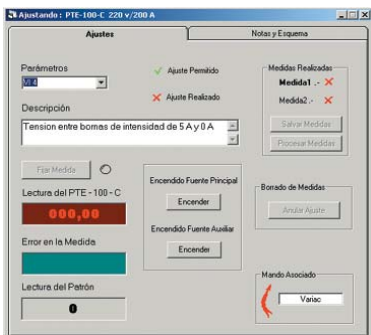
Ajustando : PTE-100-C 220 v/200 A

Ajustes

Notas y Esquema

Parámetros

V 4

Ajuste Permitido

Ajuste Realizado

Medidas Realizadas

Medida1 .-

Medida2 .-

Descripción

Tension entre bornas de intensidad de 5 A y 0 A

Salvar Medidas

Procesar Medidas

Fijar Medida

Lectura del PTE - 100 - C

000,00

Encendido Fuente Principal

Encender

Borrado de Medidas

Anular Ajuste

Error en la Medida

Encendido Fuente Auxiliar

Encender

Lectura del Patrón

0

Mando Asociado

Variac